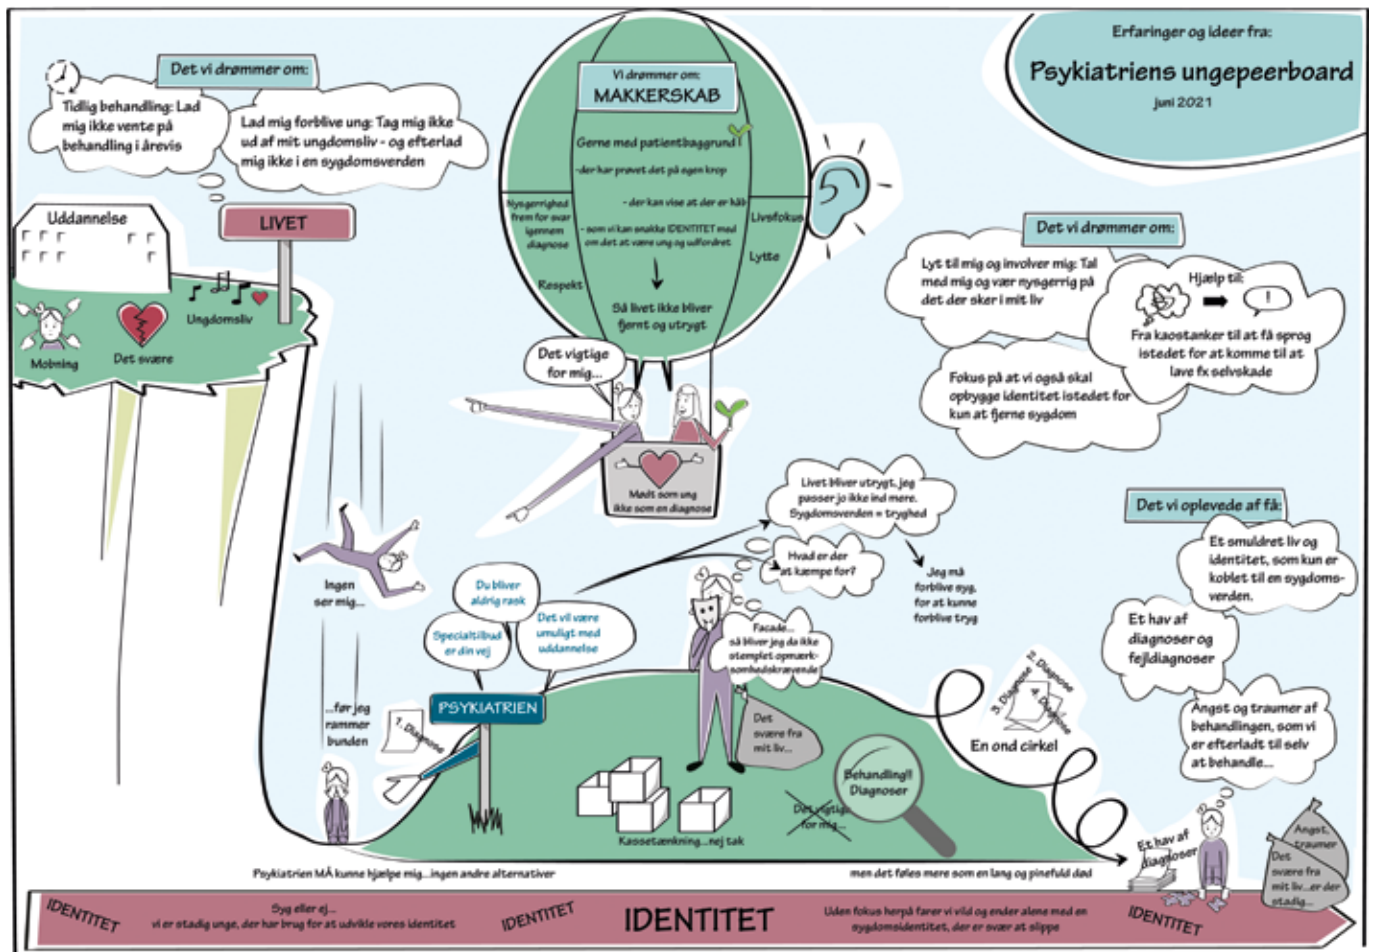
Erfaringer og ideer fra:
Psykiatriens ungepeerboard
juni 2021

Det vi drømmer om:
Tidlig behandling: Lad mig ikke vente på behandling i årevis
Lad mig forblive ung: Tag mig ikke ud af mit ungdomsliv - og efterlad mig ikke i en sygdomsverden

Uddannelse
LIVET
Mobning
Det svære
Ungdomsliv

Vi drømmer om:
MAKKERSKAB
Gerne med patientbaggrund
- der har prøvet det på egen krop
- der kan vise at der er håb
- som vi kan snakke IDENTITET med om det at være ung og udfordret
Nysgerrighed frem for svar igennem diagnose
Respekt
Livsfokus
Lytte
Så livet ikke bliver fjernt og utrygt
Det vigtige for mig...
Mødt som ung ikke som en diagnose

Det vi drømmer om:
Lyt til mig og involver mig: Tal med mig og vær nysgerrig på det der sker i mit liv
Hjælp til:
Fra kaostanker til at få sprog istedet for at komme til at lave fx selvskade
Fokus på at vi også skal opbygge identitet istedet for kun at fjerne sygdom

Det vi oplevede af få:
Et smuldret liv og identitet, som kun er koblet til en sygdomsverden.
Et hav af diagnoser og fejldiagnoser
Angst og traumer af behandlingen, som vi er efterladt til selv at behandle...

Livet bliver utrygt, jeg passer jo ikke ind mere. Sygdomsverden = tryghed
Hvad er der at kæmpe for?
Jeg må forblive syg, for at kunne forblive tryg

Ingen ser mig...
...før jeg rammer bunden
1. Diagnose
Du bliver aldrig rask
Specialtilbud er din vej
Det vil være umuligt med uddannelse
PSYKIATRIEN
Facade... så bliver jeg da ikke stemplet opmærksomhedskrævende
Det svære fra mit liv...
Kassetænkning...nej tak
Behandling!! Diagnoser
Det vigtige for mig...
3. Diagnose
2. Diagnose
4. Diagnose
En ond cirkel
Et hav af diagnoser
Angst, traumer
Det svære fra mit liv...er der stadig...

Psykiatrien MÅ kunne hjælpe mig...ingen andre alternativer
men det føles mere som en lang og pinefuld død

IDENTITET
Syg eller ej... vi er stadig unge, der har brug for at udvikle vores identitet
IDENTITET
IDENTITET
Uden fokus herpå farer vi vild og ender alene med en sygdomsidentitet, der er svær at slippe
IDENTITET